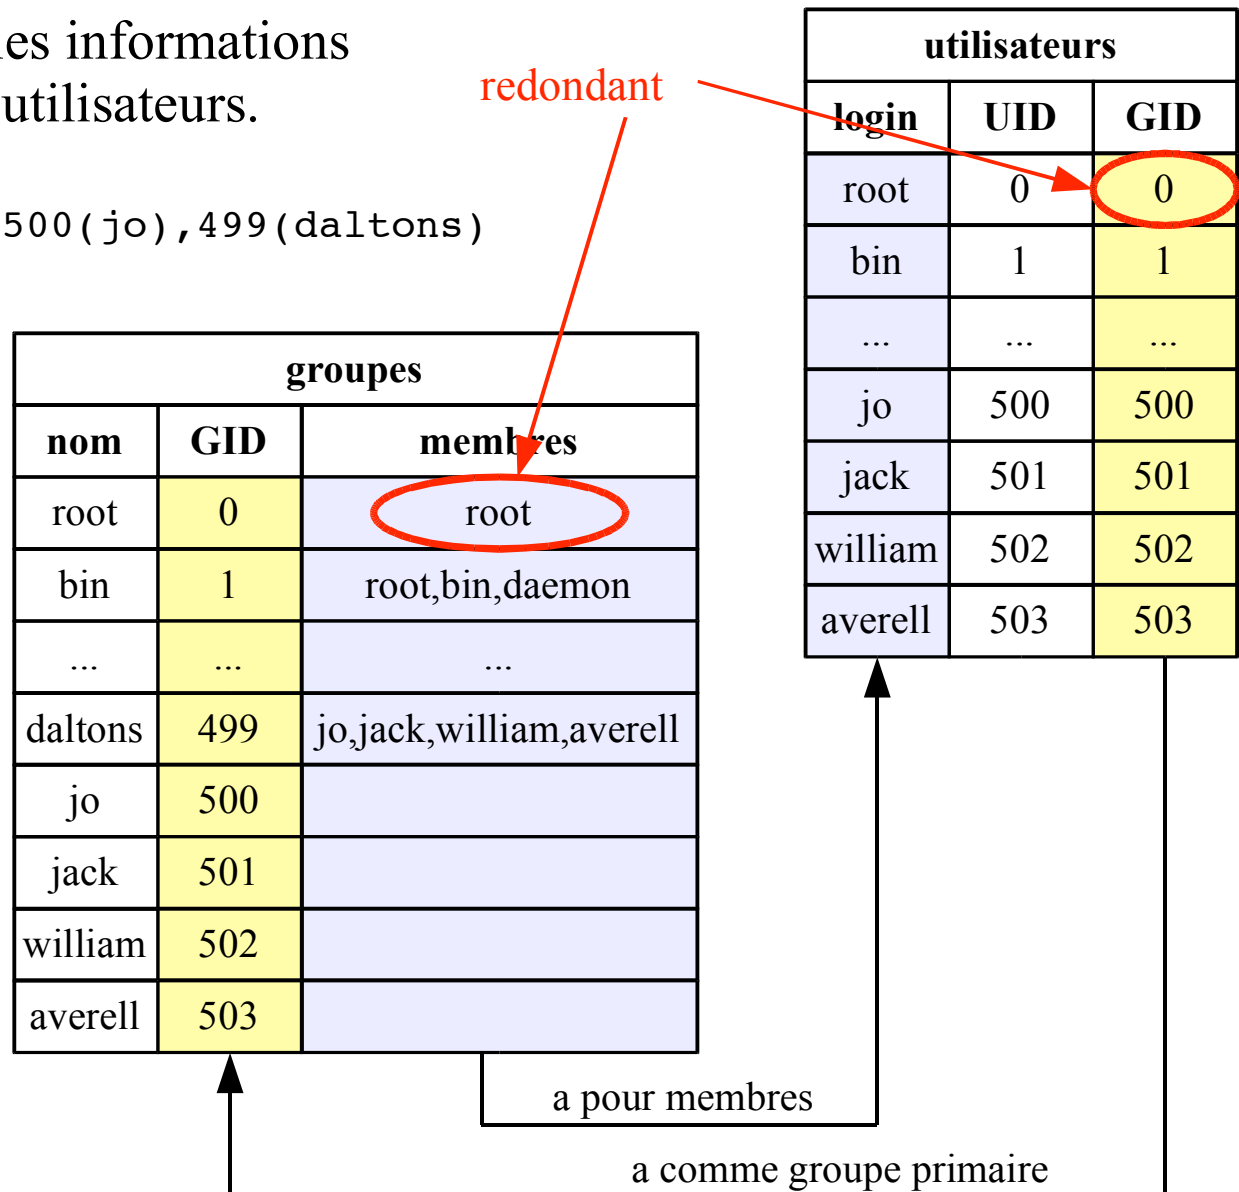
es informations
utilisateurs.

500(jo),499(daltons)

redondant

| utilisateurs | | |
|---|---|---|
| login | UID | GID |
| root | 0 | 0 |
| bin | 1 | 1 |
| ... | ... | ... |
| jo | 500 | 500 |
| jack | 501 | 501 |
| william | 502 | 502 |
| averell | 503 | 503 |

| groupes | | |
|---|---|---|
| nom | GID | membres |
| root | 0 | root |
| bin | 1 | root,bin,daemon |
| ... | ... | ... |
| daltons | 499 | jo,jack,william,averell |
| jo | 500 | |
| jack | 501 | |
| william | 502 | |
| averell | 503 | |

a pour membres

a comme groupe primaire